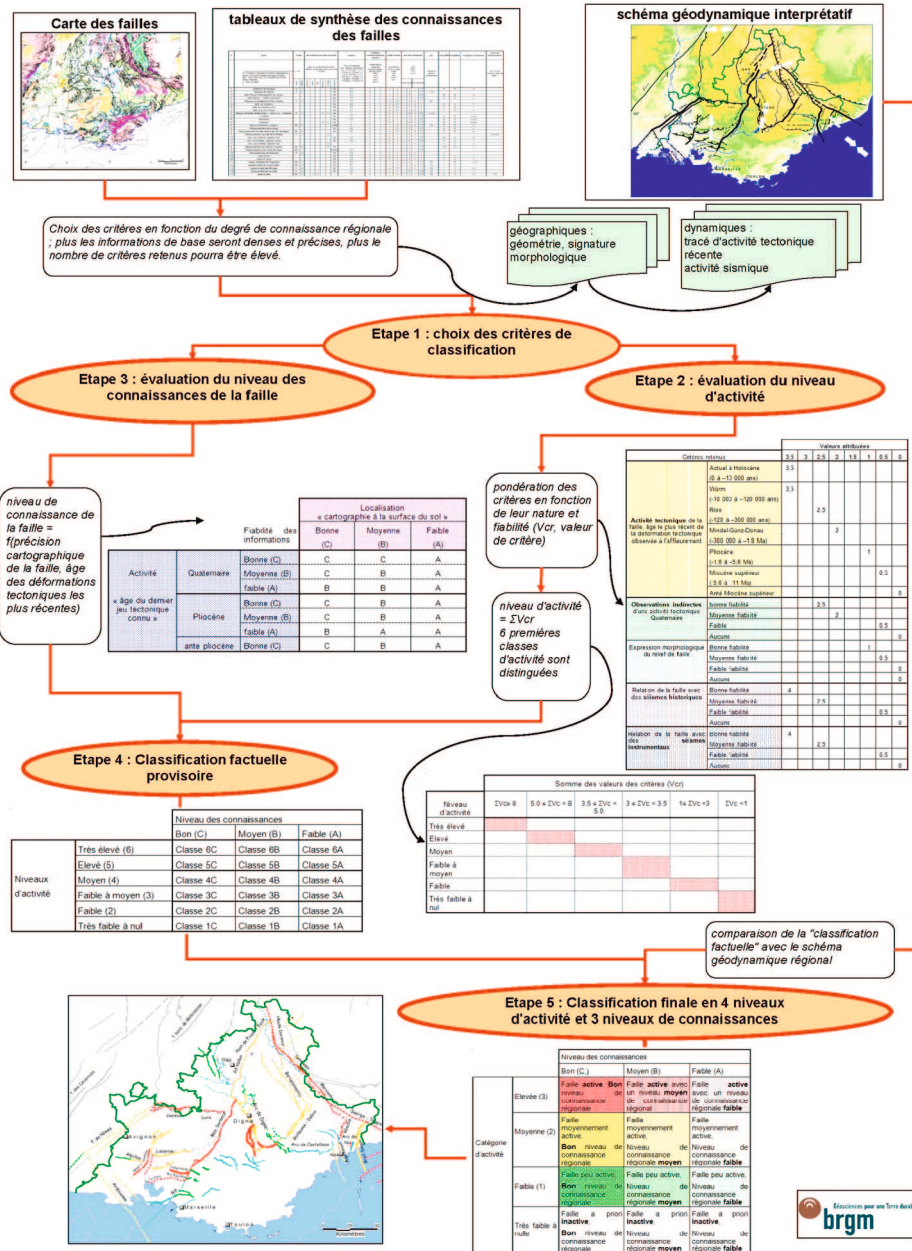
Carte des failles

tableaux de synthèse des connaissances des failles

schéma géodynamique interprétatif

Choix des critères en fonction du degré de connaissance régionale ; plus les informations de base seront denses et précises, plus le nombre de critères retenus pourra être élevé.

géographiques : géométrie, signature morphologique

dynamiques : tracé d'activité tectonique récente activité sismique

Etape 1 : choix des critères de classification

Etape 3 : évaluation du niveau des connaissances de la faille

Etape 2 : évaluation du niveau d'activité

niveau de connaissance de la faille = f(précision cartographique de la faille, âge des déformations tectoniques les plus récentes)

| | | Fiabilité des informations | Bonne (C) | Moyenne (B) | Faible (A) |
|---|---|---|---|---|---|
| Activité « âge du dernier jeu tectonique connu » | Quaternaire | Bonne (C) | C | B | A |
| | | Moyenne (B) | C | B | A |
| | | faible (A) | B | B | A |
| | Pliocène | Bonne (C) | C | B | A |
| | | Moyenne (B) | C | B | A |
| | | faible (A) | B | A | A |
| | ante pliocène | Bonne (C) | C | B | A |

Localisation « cartographie à la surface du sol »

pondération des critères en fonction de leur nature et fiabilité (Vcr, valeur de critère)

niveau d'activité = ΣVcr 6 premières classes d'activité sont distinguées

| Critères retenus | | 3.5 | 3 | 2.5 | 2 | 1.5 | 1 | 0.5 | 0 |
|---|---|---|---|---|---|---|---|---|---|
| Activité tectonique de la faille, âge le plus récent de la déformation tectonique observée à l'affleurement | Actuel à Holocène (0 à ~13 000 ans) | 3.5 | | | | | | | |
| | Würm (-10 000 à ~120 000 ans) | 3.5 | | | | | | | |
| | Riss (-120 à ~300 000 ans) | | | 2.5 | | | | | |
| | Mindel-Günz-Donau (-300 000 à ~1.8 Ma) | | | | 2 | | | | |
| | Pliocène (-1.8 à ~5.6 Ma) | | | | | | 1 | | |
| | Miocène supérieur (5.6 à 11 Ma) | | | | | | | 0.5 | |
| | Anté Miocène supérieur | | | | | | | | 0 |
| Observations indirectes d'une activité tectonique Quaternaire | bonne fiabilité | | | 2.5 | | | | | |
| | Moyenne fiabilité | | | | 2 | | | | |
| | Faible | | | | | | | 0.5 | |
| | Aucune | | | | | | | | 0 |
| Expression morphologique du relief de faille | Bonne fiabilité | | | | | | 1 | | |
| | Moyenne fiabilité | | | | | | | 0.5 | |
| | Faible fiabilité | | | | | | | | 0 |
| | Aucune | | | | | | | | 0 |
| Relation de la faille avec des séismes historiques | Bonne fiabilité | 4 | | | | | | | |
| | Moyenne fiabilité | | | 2.5 | | | | | |
| | Faible fiabilité | | | | | | | 0.5 | |
| | Aucune | | | | | | | | 0 |
| Relation de la faille avec des séismes instrumentaux | Bonne fiabilité | 4 | | | | | | | |
| | Moyenne fiabilité | | | 2.5 | | | | | |
| | Faible fiabilité | | | | | | | 0.5 | |
| | Aucune | | | | | | | | 0 |

Valeurs attribuées

Etape 4 : Classification factuelle provisoire

| | | Bon (C) | Moyen (B) | Faible (A) |
|---|---|---|---|---|
| Niveaux d'activité | Très élevé (6) | Classe 6C | Classe 6B | Classe 6A |
| | Elevé (5) | Classe 5C | Classe 5B | Classe 5A |
| | Moyen (4) | Classe 4C | Classe 4B | Classe 4A |
| | Faible à moyen (3) | Classe 3C | Classe 3B | Classe 3A |
| | Faible (2) | Classe 2C | Classe 2B | Classe 2A |
| | Très faible à nul | Classe 1C | Classe 1B | Classe 1A |

Niveau des connaissances

Somme des valeurs des critères (Vcr)

| Niveau d'activité | ΣVc≥ 8 | 5.0 ≤ ΣVc < 8 | 3.5 ≤ ΣVc < 5.0 | 3 ≤ ΣVc < 3.5 | 1≤ ΣVc <3 | ΣVc <1 |
|---|---|---|---|---|---|---|
| Très élevé | | | | | | |
| Elevé | | | | | | |
| Moyen | | | | | | |
| Faible à moyen | | | | | | |
| Faible | | | | | | |
| Très faible à nul | | | | | | |

comparaison de la "classification factuelle" avec le schéma géodynamique régional

Etape 5 : Classification finale en 4 niveaux d'activité et 3 niveaux de connaissances

Avignon Lure Digne Marseille Toulon Kilomètres

| Catégorie d'activité | | Bon (C) | Moyen (B) | Faible (A) |
|---|---|---|---|---|
| | Elevée (3) | Faille active, Bon niveau de connaissance régionale | Faille active avec un niveau moyen de connaissance régionale | Faille active avec un niveau de connaissance régionale faible |
| | Moyenne (2) | Faille moyennement active. Bon niveau de connaissance régionale | Faille moyennement active. Niveau de connaissance régionale moyen | Faille moyennement active. Niveau de connaissance régionale faible. |
| | Faible (1) | Faille peu active. Bon niveau de connaissance régionale | Faille peu active. Niveau de connaissance régionale moyen | Faille peu active. Niveau de connaissance régionale faible |
| | Très faible à nulle | Faille a priori inactive. Bon niveau de connaissance régionale | Faille a priori inactive. Niveau de connaissance régionale moyen | Faille a priori inactive. Niveau de connaissance régionale faible |

Niveau des connaissances

Géosciences pour une Terre durable
brgm